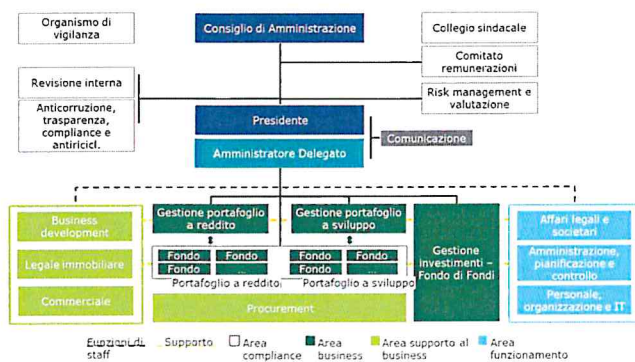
Organismo di vigilanza

Consiglio di Amministrazione

Collegio sindacale

Comitato remunerazioni

Revisione interna

Anticorruzione, trasparenza, compliance e antiricicl.

Risk management e valutazione

Presidente

Comunicazione

Amministratore Delegato

Business development

Legale immobiliare

Commerciale

Gestione portafoglio a reddito

Fondo

Fondo

Fondo

Fondo

Portafoglio a reddito

Gestione portafoglio a sviluppo

Fondo

Fondo

Fondo

Fondo

Portafoglio a sviluppo

Gestione investimenti – Fondo di Fondi

Procurement

Affari legali e societari

Amministrazione, pianificazione e controllo

Personale, organizzazione e IT

Funzioni di staff

Supporto

Area compliance

Area business

Area supporto al business

Area funzionamento